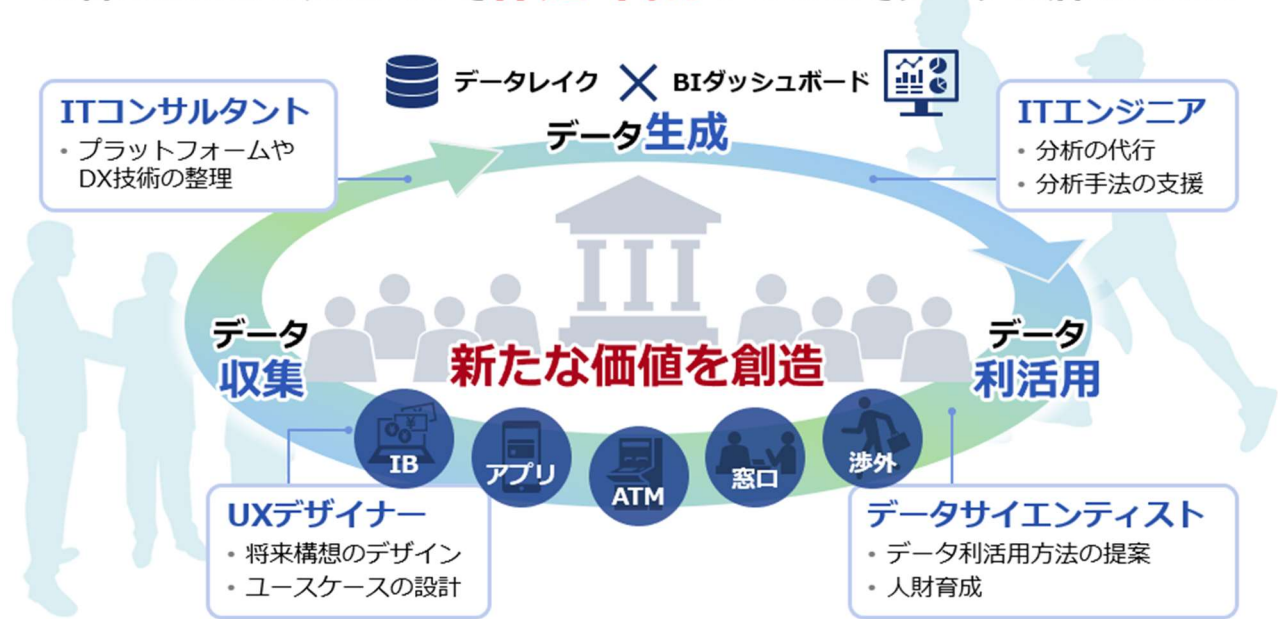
データレイク × BIダッシュボード

データ生成

ITコンサルタント
・プラットフォームやDX技術の整理

ITエンジニア
・分析の代行
・分析手法の支援

データ
収集

新たな価値を創造

データ
利活用

IB
アプリ
ATM
窓口
渉外

UXデザイナー
・将来構想のデザイン
・ユースケースの設計

データサイエンティスト
・データ利活用方法の提案
・人財育成